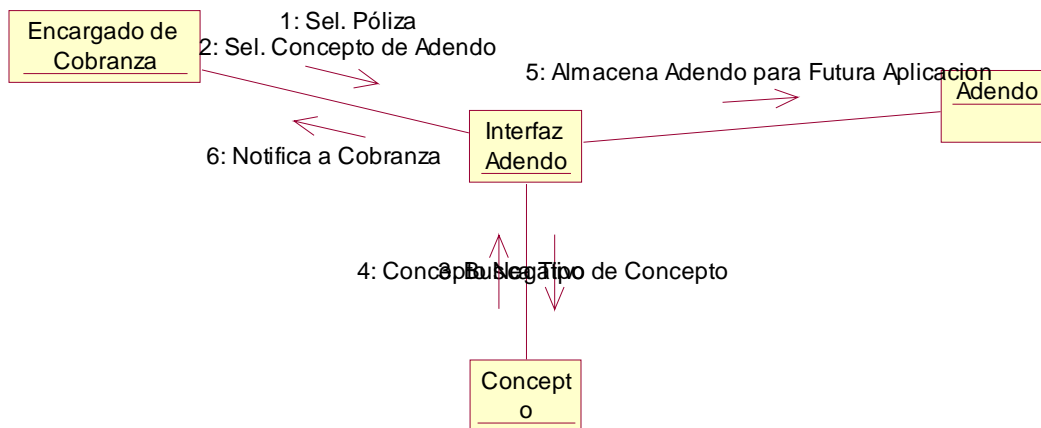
Encargado de Cobranza

1: Sel. Póliza
2: Sel. Concepto de Adendo

5: Almacena Adendo para Futura Aplicacion

Adendo

Interfaz Adendo

6: Notifica a Cobranza

4: Concepto Negativo
3: Busca Tipo de Concepto

Concept
o